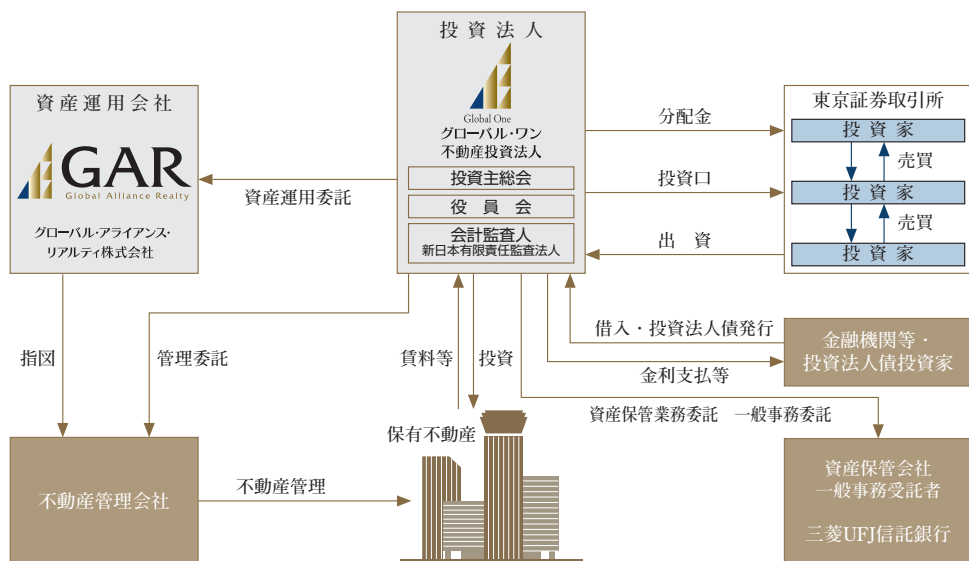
投資法人

Global One
グローバル・ワン
不動産投資法人

投資主総会

役員会

会計監査人
新日本有限責任監査法人

資産運用会社

GAR
Global Alliance Realty

グローバル・アライアンス・リアルティ株式会社

資産運用委託

東京証券取引所

投資家

投資家

投資家

売買

売買

分配金

投資口

出資

借入・投資法人債発行

金融機関等・投資法人債投資家

金利支払等

指図

管理委託

賃料等

投資

資産保管業務委託　一般事務委託

保有不動産

不動産管理会社

不動産管理

資産保管会社
一般事務受託者

三菱UFJ信託銀行